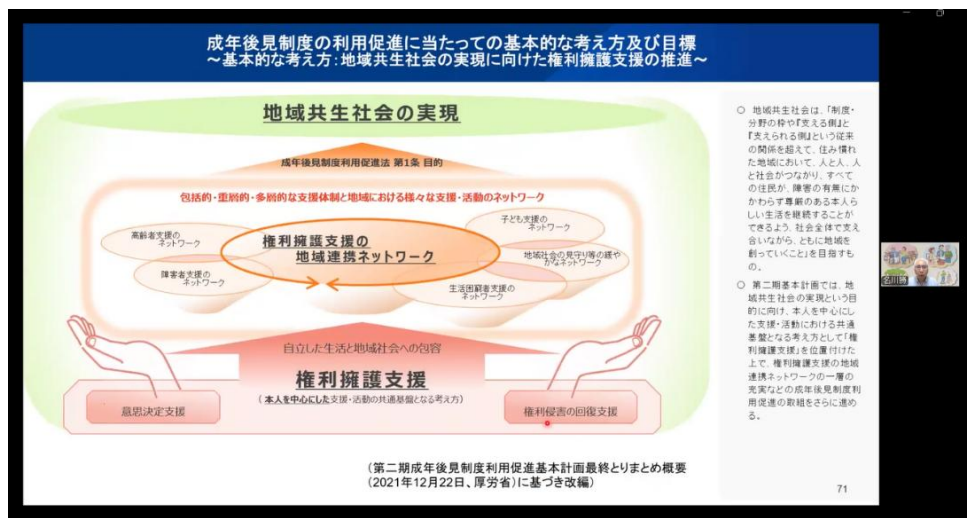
成年後見制度の利用促進に当たっての基本的な考え方及び目標
～基本的な考え方：地域共生社会の実現に向けた権利擁護支援の推進～

地域共生社会の実現

成年後見制度利用促進法 第1条 目的

包括的・重層的・多層的な支援体制と地域における様々な支援・活動のネットワーク

高齢者支援の ネットワーク

子ども支援の ネットワーク

権利擁護支援の 地域連携ネットワーク

地域社会の見守り等の緩やかなネットワーク

障害者支援の ネットワーク

生活困窮者支援の ネットワーク

自立した生活と地域社会への包容

権利擁護支援

（本人を中心にした支援・活動の共通基盤となる考え方）

意思決定支援

権利侵害の回復支援

○ 地域共生社会は、「制度・分野の枠や『支える側』と『支えられる側』という従来の関係を超えて、住み慣れた地域において、人と人、人と社会がつながり、すべての住民が、障害の有無にかかわらず尊厳のある本人らしい生活を継続することができるよう、社会全体で支え合いながら、ともに地域を創っていくこと」を目指すもの。

○ 第二期基本計画では、地域共生社会の実現という目的に向け、本人を中心にした支援・活動における共通基盤となる考え方として「権利擁護支援」を位置付けた上で、権利擁護支援の地域連携ネットワークの一層の充実などの成年後見制度利用促進の取組をさらに進める。

（第二期成年後見制度利用促進基本計画最終とりまとめ概要（2021年12月22日、厚労省）に基づき改編）

71

名川勝